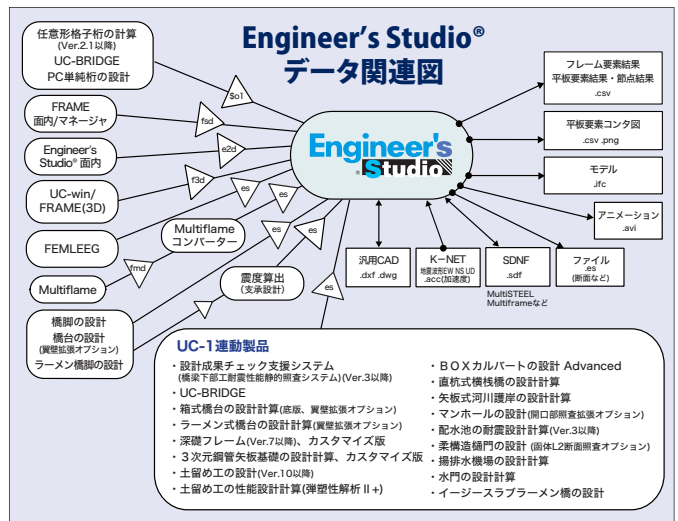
Engineer's Studio®
データ関連図

任意形格子桁の計算
(Ver.2.1以降)
UC-BRIDGE
PC単純桁の設計

FRAME
面内/マネージャ

Engineer's Studio® 面内

UC-win/ FRAME(3D)

FEMLEEG

Multiflame

Multiflame コンバーター

震度算出
(支承設計)

橋脚の設計
橋台の設計
(翼壁拡張オプション)
ラーメン橋脚の設計

$o1

fsd

e2d

f3d

es

es

es

es

fmd

es

Engineer's Studio

フレーム要素結果
平板要素結果・節点結果
.csv

平板要素コンタ図
.csv .png

モデル
.ifc

アニメーション
.avi

汎用CAD
.dxf .dwg

K−NET
地震波形EW NS UD
.acc(加速度)

SDNF
.sdf

MultiSTEEL
Multiframeなど

ファイル
.es
(断面など)

UC-1連動製品

・設計成果チェック支援システム (橋梁下部工耐震性能静的照査システム)(Ver.3以降)
・UC-BRIDGE
・箱式橋台の設計計算(底版、翼壁拡張オプション)
・ラーメン式橋台の設計計算(翼壁拡張オプション)
・深礎フレーム(Ver.7以降)、カスタマイズ版
・3次元鋼管矢板基礎の設計計算、カスタマイズ版
・土留め工の設計(Ver.10以降)
・土留め工の性能設計計算(弾塑性解析 II +)

・BOXカルバートの設計 Advanced
・直杭式横桟橋の設計計算
・矢板式河川護岸の設計計算
・マンホールの設計(開口部照査拡張オプション)
・配水池の耐震設計計算(Ver.3以降)
・柔構造樋門の設計 (函体L2断面照査オプション)
・揚排水機場の設計計算
・水門の設計計算
・イージースラブラーメン橋の設計